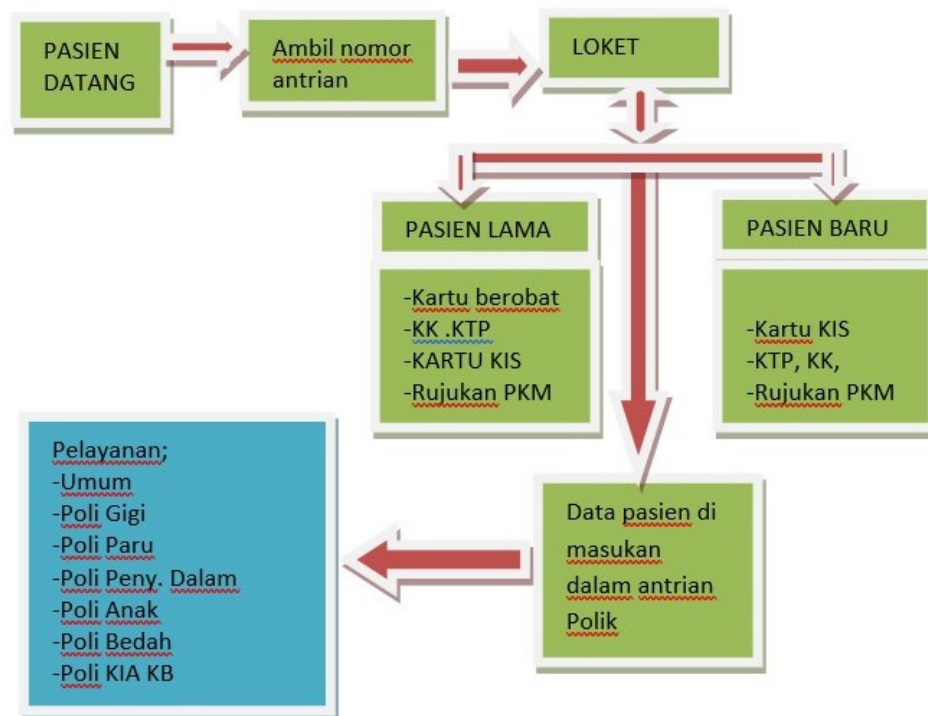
PASIEN DATANG

Ambil nomor antrian

LOKET

PASIEN LAMA

-Kartu berobat
-KK .KTP
-KARTU KIS
-Rujukan PKM

PASIEN BARU

-Kartu KIS
-KTP, KK,
-Rujukan PKM

Pelayanan;
-Umum
-Poli Gigi
-Poli Paru
-Poli Peny. Dalam
-Poli Anak
-Poli Bedah
-Poli KIA KB

Data pasien di masukan dalam antrian Polik